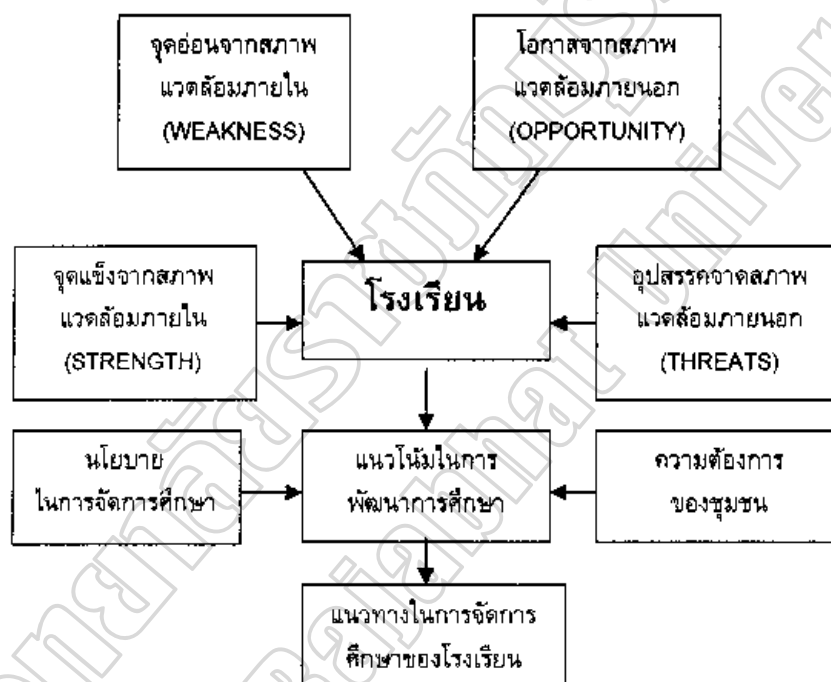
จุดอ่อนจากสภาพ แวดล้อมภายใน (WEAKNESS)

โอกาสจากสภาพ แวดล้อมภายนอก (OPPORTUNITY)

จุดแข็งจากสภาพ แวดล้อมภายใน (STRENGTH)

โรงเรียน

อุปสรรคจาดสภาพ แวดล้อมภายนอก (THREATS)

นโยบาย ในการจัดการศึกษา

แนวโน้มในการ พัฒนาการศึกษา

ความต้องการ ของชุมชน

แนวทางในการจัดการ ศึกษาของโรงเรียน